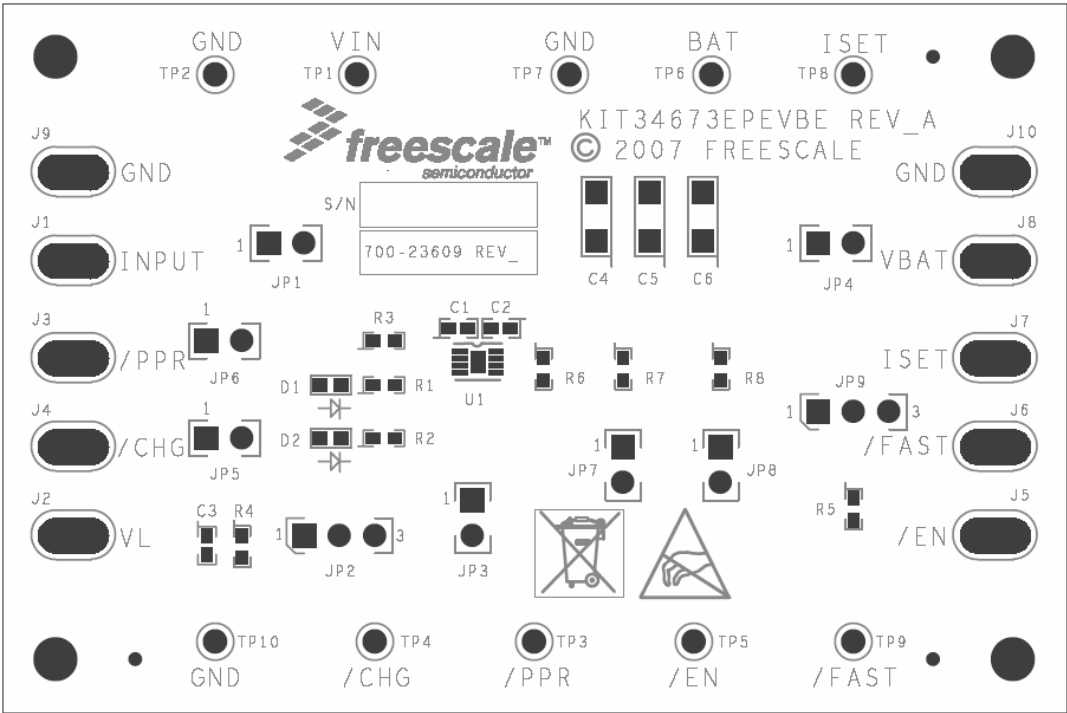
GND
TP2
VIN
TP1
GND
TP7
BAT
TP6
ISET
TP8

freescale™
semiconductor

KIT34673EPEVBE REV_A
© 2007 FREESCALE

J9
GND
J10
GND

S/N
700-23609 REV_

J1
INPUT
1
JP1
C4
C5
C6
1
JP4
J8
VBAT

J3
/PPR
1
JP6
R3
C1
C2
D1
R1
U1
R6
R7
R8
J7
ISET
JP9
1
3
J6
/FAST

J4
/CHG
1
JP5
D2
R2
1
JP7
1
JP8

J2
VL
C3
R4
1
3
JP2
1
JP3
R5
J5
/EN

TP10
GND
TP4
/CHG
TP3
/PPR
TP5
/EN
TP9
/FAST